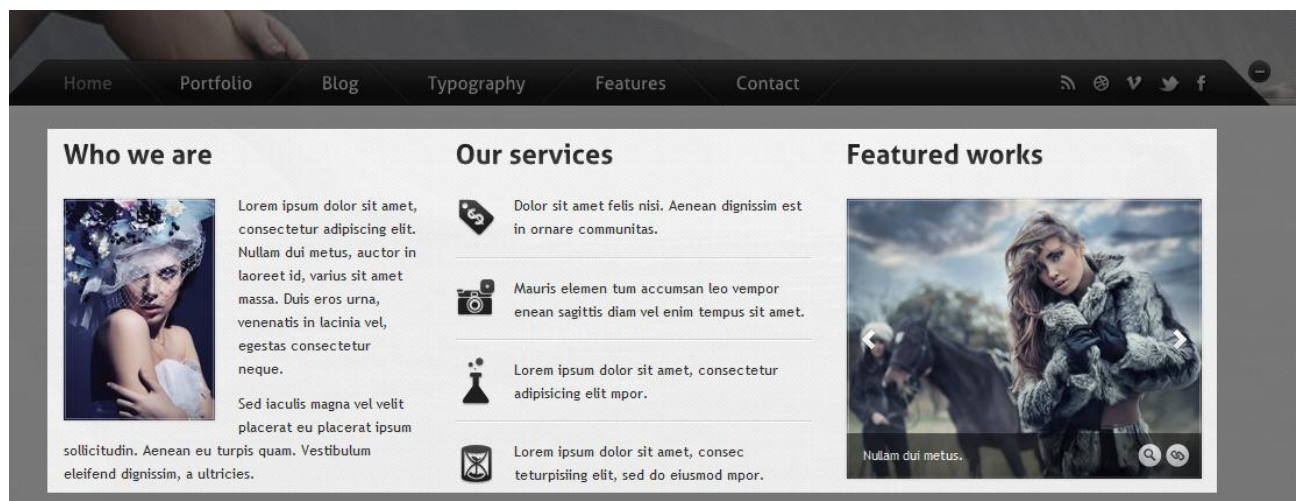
Home Portfolio Blog Typography Features Contact

Who we are

Lorem ipsum dolor sit amet, consectetur adipiscing elit. Nullam dui metus, auctor in laoreet id, varius sit amet massa. Duis eros urna, venenatis in lacinia vel, egestas consectetur neque.

Sed iaculis magna vel velit placerat eu placerat ipsum sollicitudin. Aenean eu turpis quam. Vestibulum eleifend dignissim, a ultricies.

Our services

Dolor sit amet felis nisi. Aenean dignissim est in ornare communitas.

Mauris elemen tum accumsan leo vempor enean sagittis diam vel enim tempus sit amet.

Lorem ipsum dolor sit amet, consectetur adipisicing elit mpor.

Lorem ipsum dolor sit amet, consec teturpisiing elit, sed do eiusmod mpor.

Featured works

Nullam dui metus.